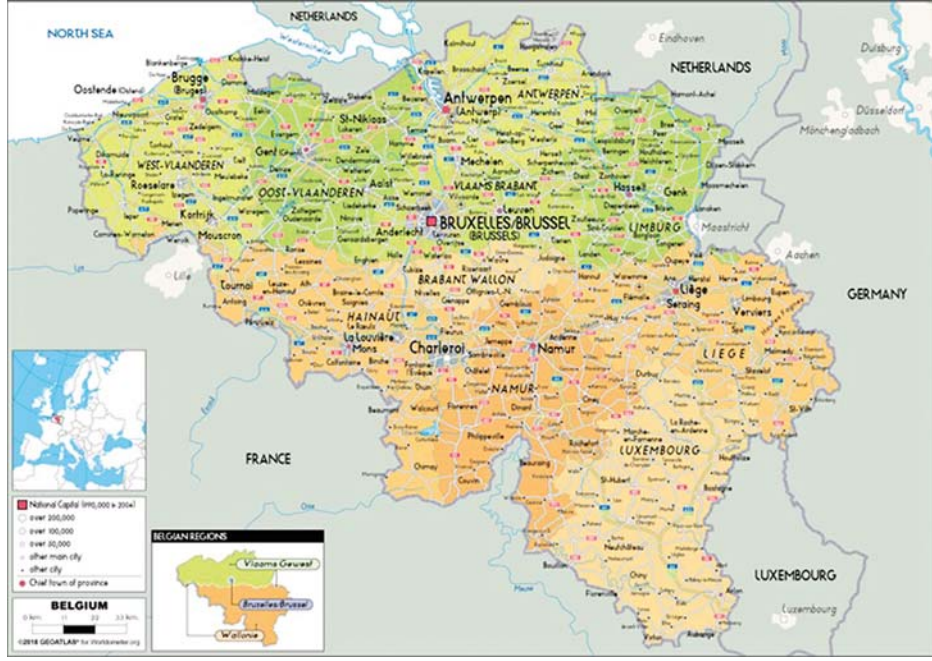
NORTH SEA

NETHERLANDS

NETHERLANDS

Eindhoven

Duisburg

Düsseldorf

Mönchengladbach

Aachen

GERMANY

Blankenberge

Knokke-Heist

Brugge (Bruges)

Oostende (Ostend)

Nieuwpoort

Antwerpen (Antwerp)

ANTWERPEN

St-Niklaas

WEST-VLAANDEREN

Roeselare

Gent (Ghent)

OOST-VLAANDEREN

Aalst

Mechelen

VLAAMS BRABANT

Leuven

Hasselt

Genk

Kortrijk

Mouscron

Anderlecht

BRUXELLES/BRUSSEL (BRUSSELS)

LIMBURG

Maastricht

Lille

Tournai

BRABANT WALLON

Liège

Seraing

Verviers

HAINAUT

La Louvière

Mons

Charleroi

Namur

LIÈGE

NAMUR

Dinant

LUXEMBOURG

FRANCE

LUXEMBOURG

Luxembourg

Arlon

Bastogne

St-Hubert

Philippeville

Wavre

National Capital (990,000 in 2004)

over 200,000

over 100,000

over 50,000

other main city

other city

Chief town of province

BELGIAN REGIONS

Vlaams Gewest

Bruxelles/Brussel

Wallonie

BELGIUM

0 km 11 22 33 km

©2018 GEOATLAS® for Worldatlas.org